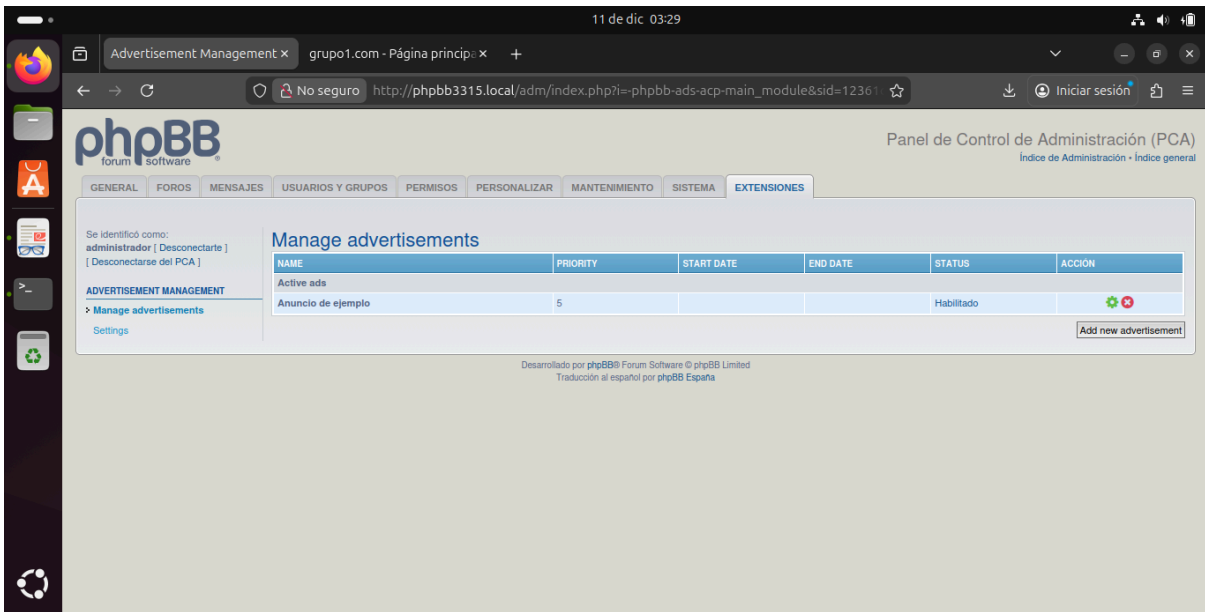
11 de dic 03:29

Advertisement Management ×
grupo1.com - Página principa ×
+

No seguro http://phpbb3315.local/adm/index.php?i=-phpbb-ads-acp-main_module&sid=12361

Iniciar sesión

phpBB forum software

Panel de Control de Administración (PCA)
Índice de Administración • Índice general

GENERAL | FOROS | MENSAJES | USUARIOS Y GRUPOS | PERMISOS | PERSONALIZAR | MANTENIMIENTO | SISTEMA | EXTENSIONES

Se identificó como:
administrador [ Desconectarte ]
[ Desconectarse del PCA ]

ADVERTISEMENT MANAGEMENT
Manage advertisements
Settings

Manage advertisements

| NAME | PRIORITY | START DATE | END DATE | STATUS | ACCIÓN |
|---|---|---|---|---|---|
| Active ads | | | | | |
| Anuncio de ejemplo | 5 | | | Habilitado | |

Add new advertisement

Desarrollado por phpBB® Forum Software © phpBB Limited
Traducción al español por phpBB España